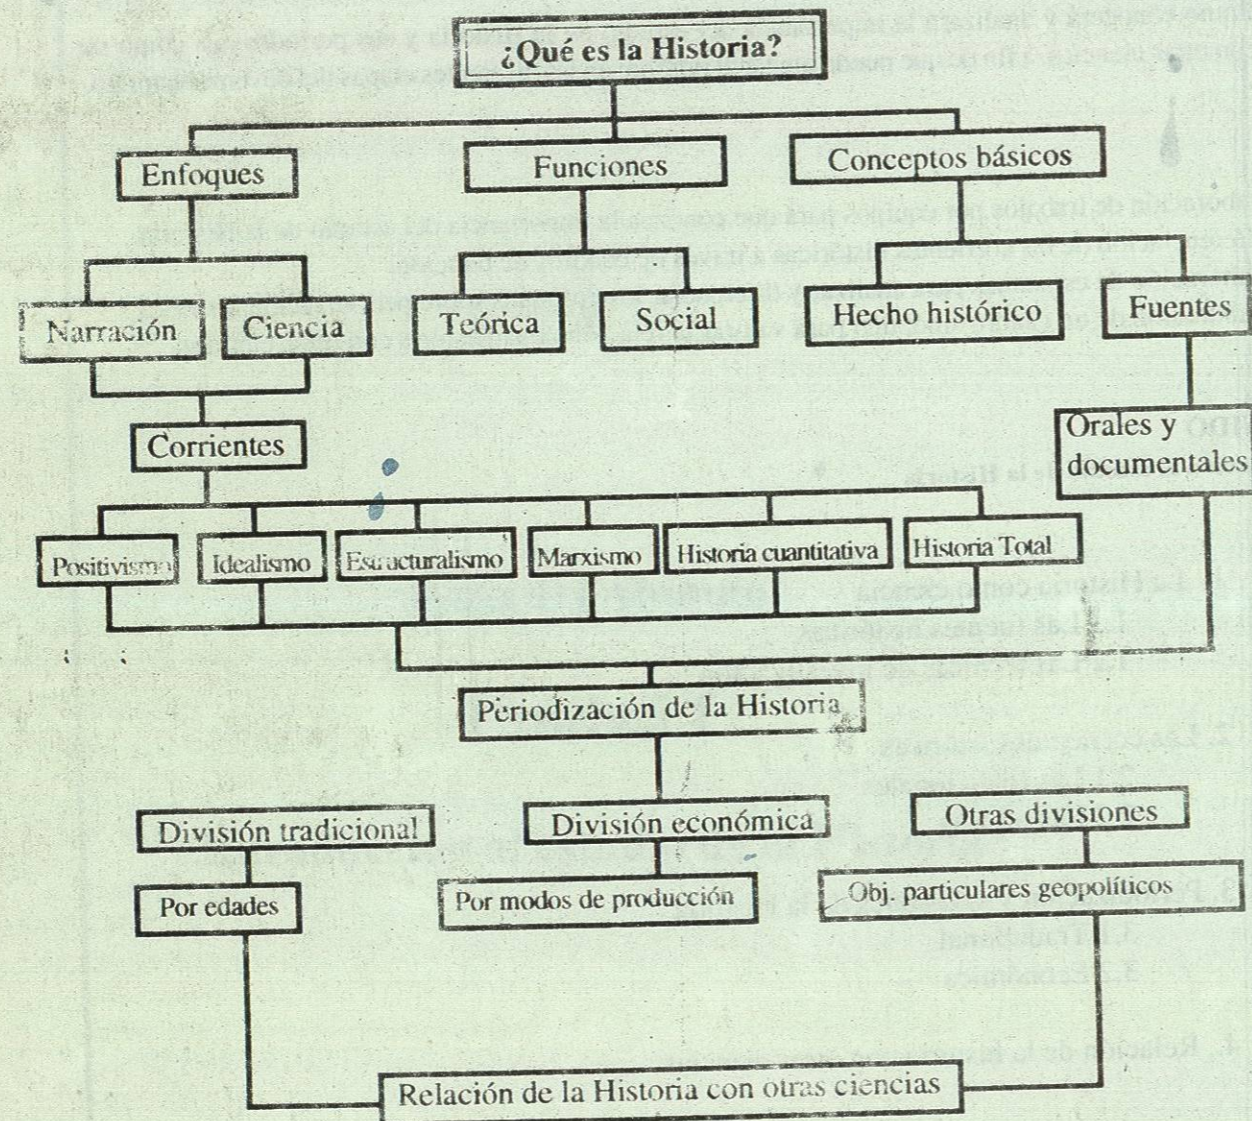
¿Qué es la Historia?

Enfoques

Funciones

Conceptos básicos

Narración

Ciencia

Teórica

Social

Hecho histórico

Fuentes

Orales y documentales

Corrientes

Positivismo

Idealismo

Estructuralismo

Marxismo

Historia cuantitativa

Historia Total

Periodización de la Historia

División tradicional

División económica

Otras divisiones

Por edades

Por modos de producción

Obj. particulares geopolíticos

Relación de la Historia con otras ciencias